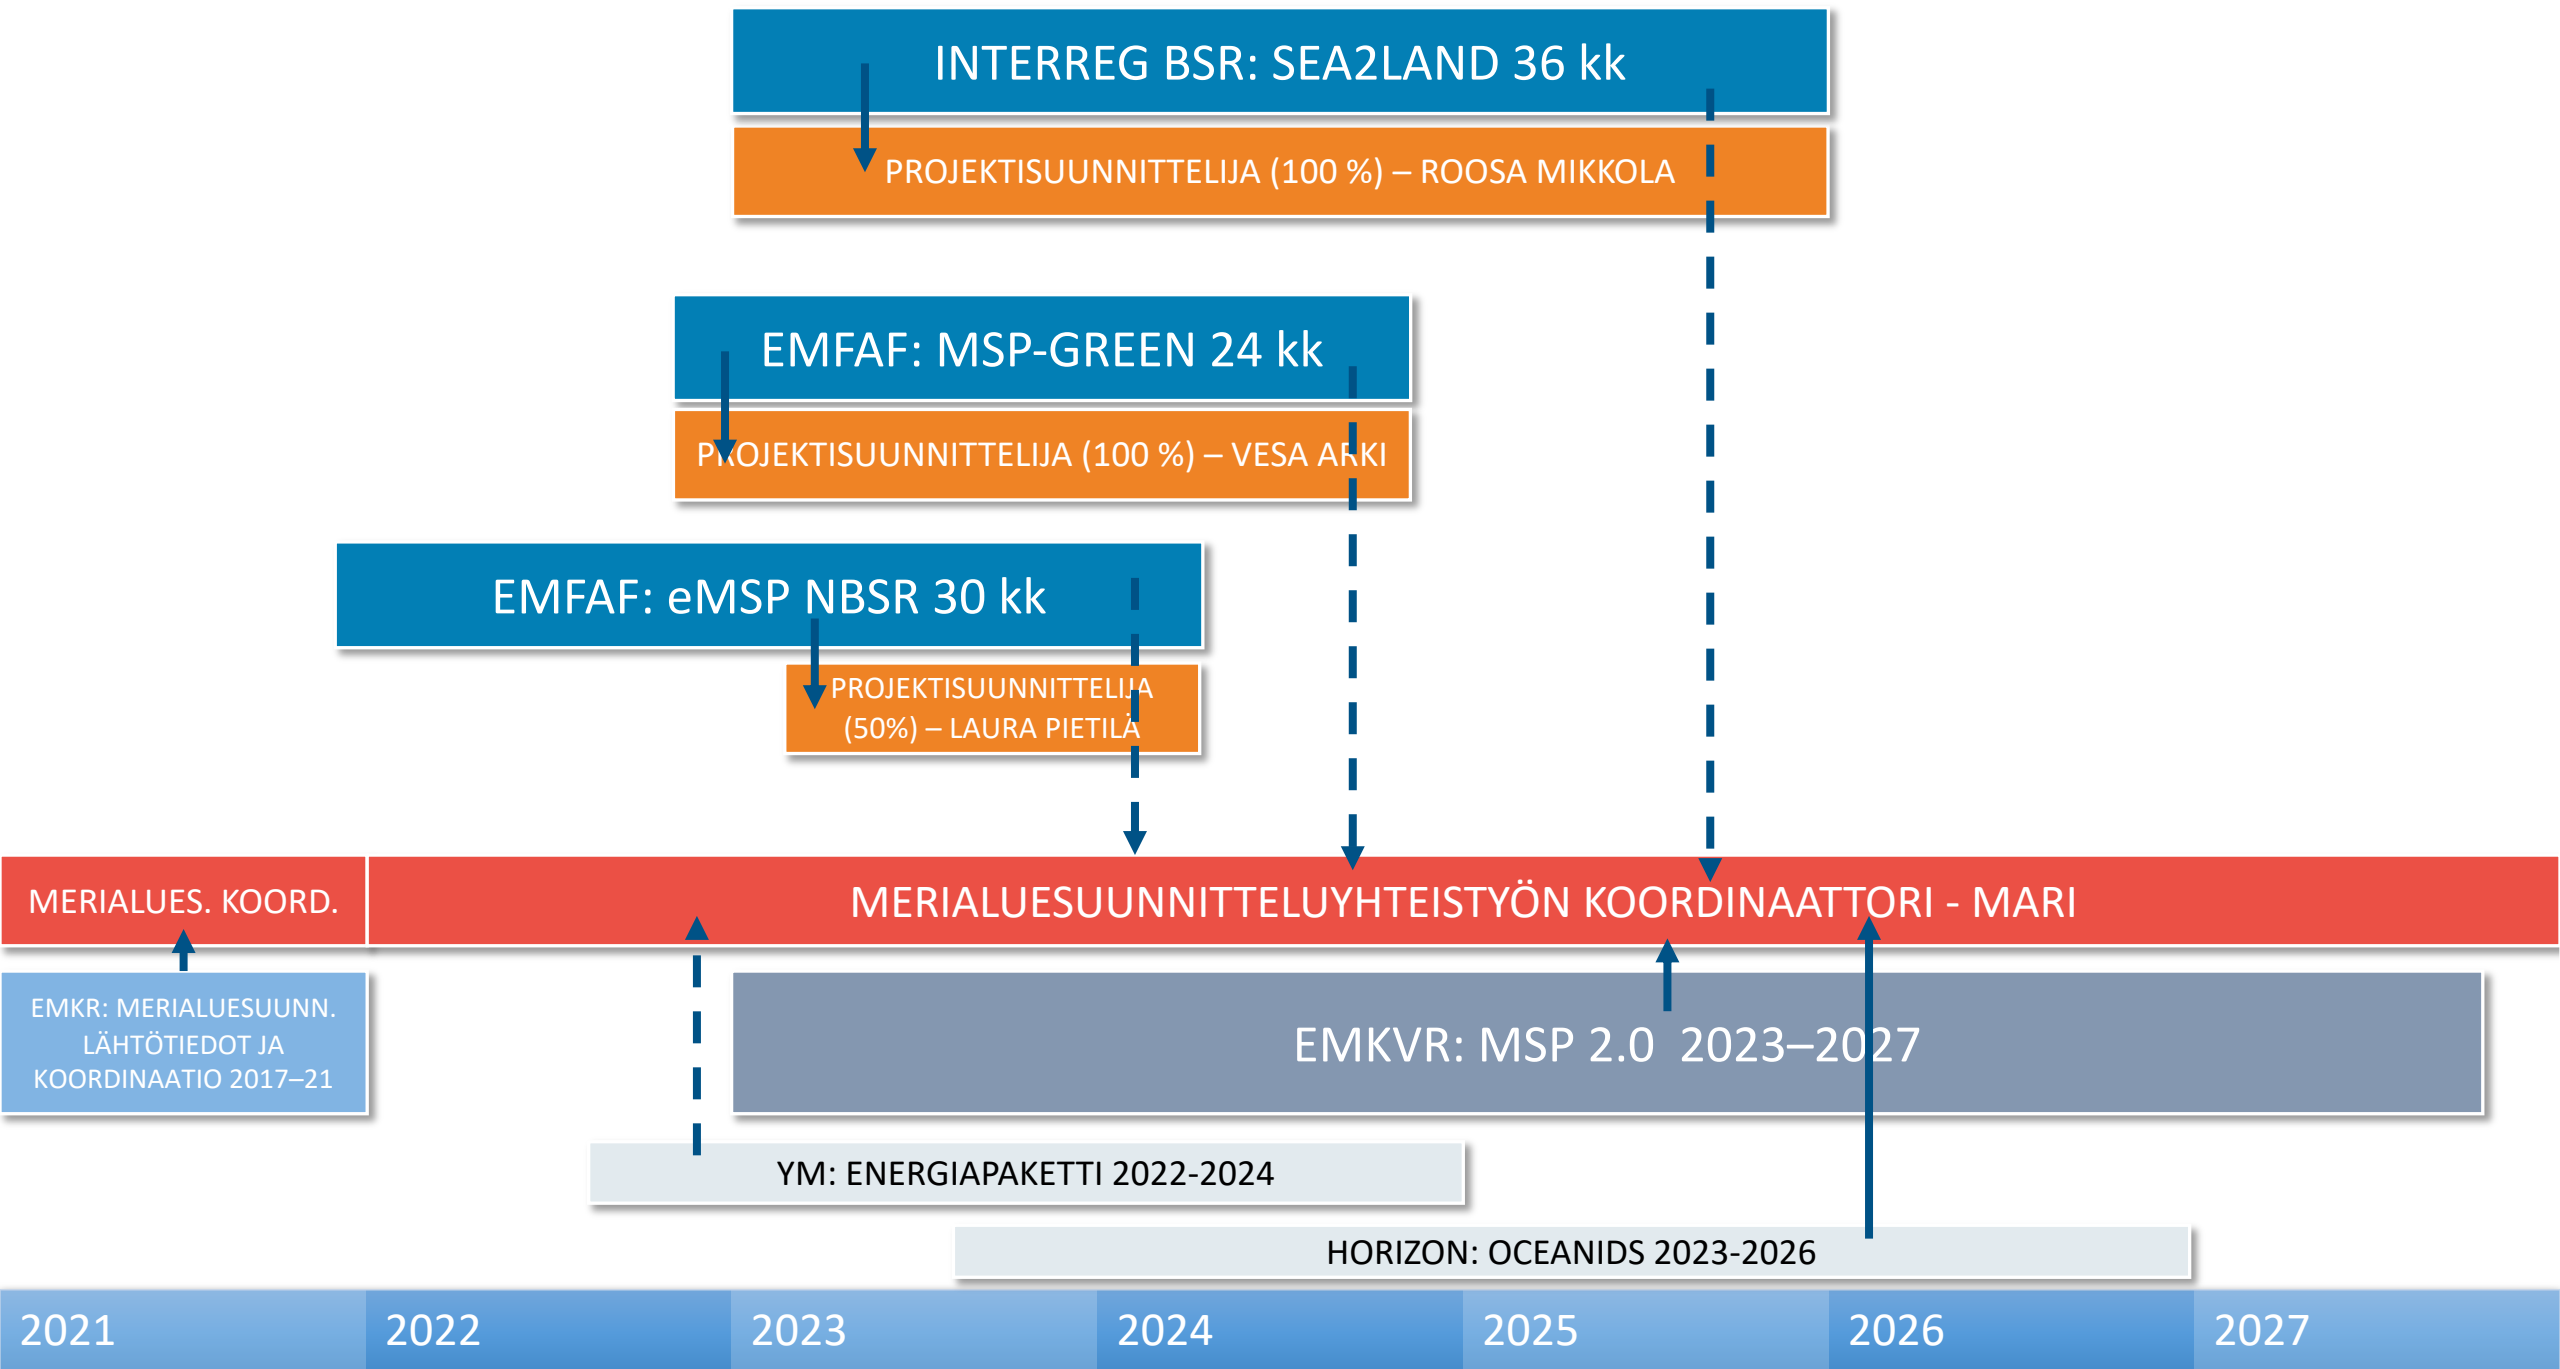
INTERREG BSR: SEA2LAND 36 kk

PROJEKTISUUNNITTELIJA (100 %) – ROOSA MIKKOLA

EMFAF: MSP-GREEN 24 kk

PROJEKTISUUNNITTELIJA (100 %) – VESA ARKI

EMFAF: eMSP NBSR 30 kk

PROJEKTISUUNNITTELIJA (50%) – LAURA PIETILÄ

MERIALUES. KOORD.

MERIALUESUUNNITTELUYHTEISTYÖN KOORDINAATTORI - MARI

EMKR: MERIALUESUUNN. LÄHTÖTIEDOT JA KOORDINAATIO 2017–21

EMKVR: MSP 2.0 2023–2027

YM: ENERGIAPAKETTI 2022-2024

HORIZON: OCEANIDS 2023-2026

2021 2022 2023 2024 2025 2026 2027